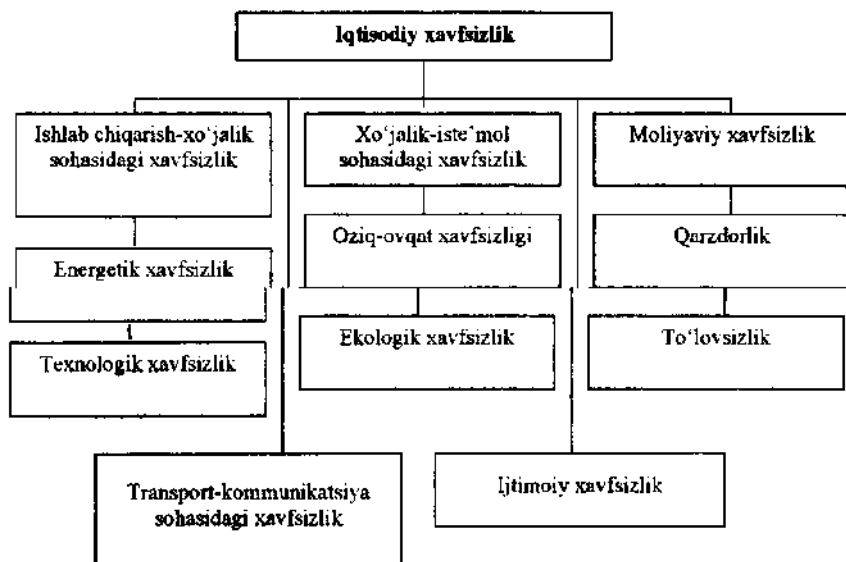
Iqtisodiy xavfsizlik

Ishlab chiqarish-xo'jalik sohasidagi xavfsizlik

Xo'jalik-iste'mol sohasidagi xavfsizlik

Moliyaviy xavfsizlik

Energetik xavfsizlik

Oziq-ovqat xavfsizligi

Qarzdorlik

Texnologik xavfsizlik

Ekologik xavfsizlik

To'lovsizlik

Transport-kommunikatsiya sohasidagi xavfsizlik

Ijtimoiy xavfsizlik